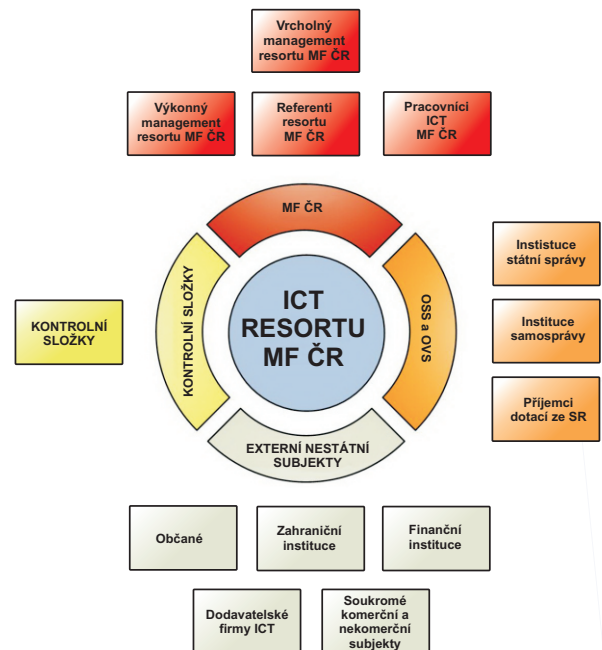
Vrcholný management resortu MF ČR

Výkonný management resortu MF ČR

Referenti resortu MF ČR

Pracovníci ICT MF ČR

MF ČR

KONTROLNÍ SLOŽKY

ICT RESORTU MF ČR

OSS a OVS

EXTERNÍ NESTÁTNÍ SUBJEKTY

KONTROLNÍ SLOŽKY

Instituce státní správy

Instituce samosprávy

Příjemci dotací ze SR

Občané

Zahraniční instituce

Finanční instituce

Dodavatelské firmy ICT

Soukromé komerční a nekomerční subjekty